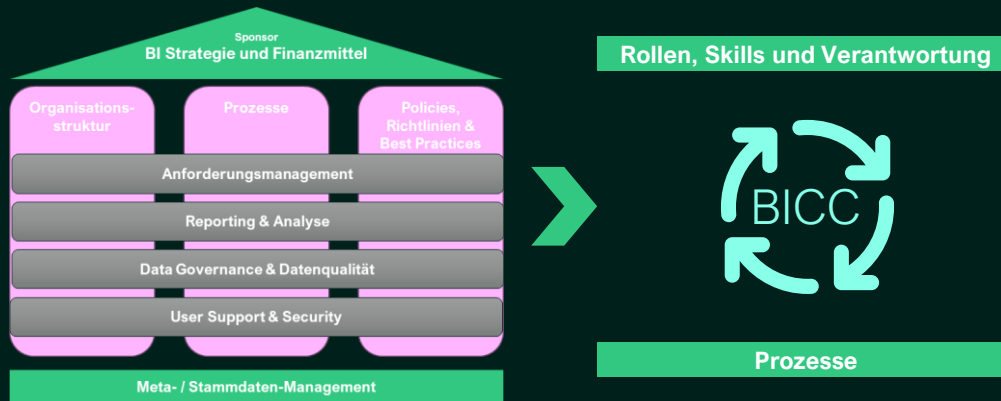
Sponsor
BI Strategie und Finanzmittel

Organisationsstruktur

Prozesse

Policies, Richtlinien & Best Practices

Anforderungsmanagement

Reporting & Analyse

Data Governance & Datenqualität

User Support & Security

Meta- / Stammdaten-Management

Rollen, Skills und Verantwortung

BICC

Prozesse